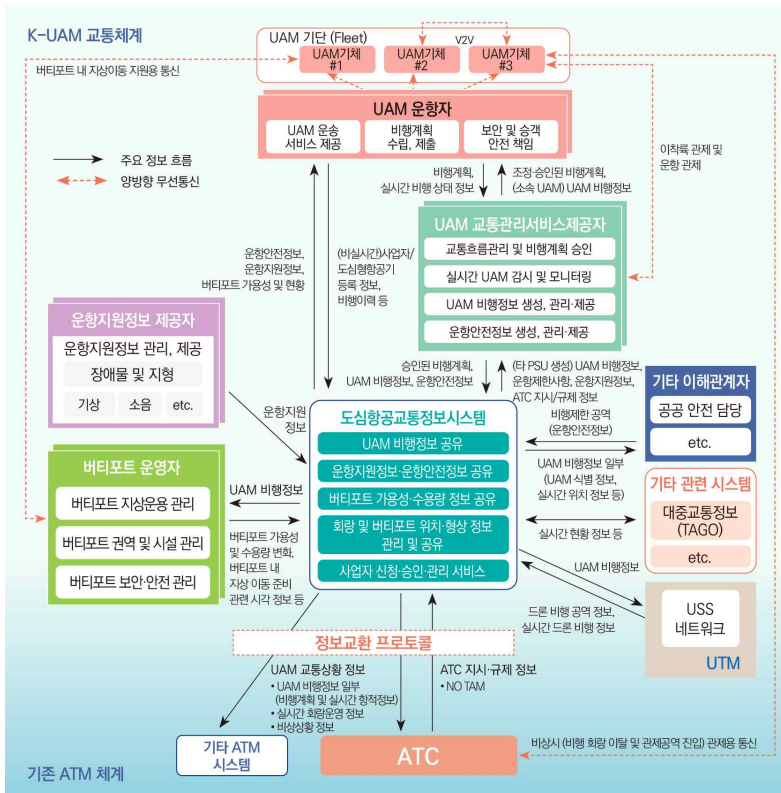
K-UAM 교통체계

UAM 기단 (Fleet)
V2V
UAM기체 #1
UAM기체 #2
UAM기체 #3

버티포트 내 지상이동 지원용 통신

UAM 운항자
UAM 운송 서비스 제공
비행계획 수립, 제출
보안 및 승객 안전 책임

주요 정보 흐름
양방향 무선통신

이착륙 관제 및 운항 관제

비행계획, 실시간 비행 상태 정보
조정 승인된 비행계획, (소속 UAM) UAM 비행정보

UAM 교통관리서비스제공자
교통흐름관리 및 비행계획 승인
실시간 UAM 감시 및 모니터링
UAM 비행정보 생성, 관리·제공
운항안전정보 생성, 관리·제공

운항안전정보, 운항지원정보, 버티포트 가용성 및 현황
(비실시간)사업자/도심형항공기 등록 정보, 비행이력 등

운항지원정보 제공자
운항지원정보 관리, 제공
장애물 및 지형
기상
소음
etc.

승인된 비행계획, UAM 비행정보, 운항안전정보
(타 PSU 생성) UAM 비행정보, 운항제한사항, 운항지원정보, ATC 지시/규제 정보

운항지원 정보

도심항공교통정보시스템
UAM 비행정보 공유
운항지원정보·운항안전정보 공유
버티포트 가용성·수용량 정보 공유
회랑 및 버티포트 위치·형상 정보 관리 및 공유
사업자 신청·승인·관리 서비스

기타 이해관계자
공공 안전 담당
etc.

비행제한 공역 (운항안전정보)
UAM 비행정보 일부 (UAM 식별 정보, 실시간 위치 정보 등)
실시간 현황 정보 등

기타 관련 시스템
대중교통정보 (TAGO)
etc.

버티포트 운영자
버티포트 지상운용 관리
버티포트 권역 및 시설 관리
버티포트 보안·안전 관리

UAM 비행정보
버티포트 가용성 및 수용량 변화, 버티포트 내 지상 이동 준비 관련 시각 정보 등

UAM 비행정보
드론 비행 공역 정보, 실시간 드론 비행 정보

USS 네트워크
UTM

정보교환 프로토콜

UAM 교통상황 정보
• UAM 비행정보 일부 (비행계획 및 실시간 항적정보)
• 실시간 회랑운영 정보
• 비상상황 정보

ATC 지시·규제 정보
• NO TAM

기타 ATM 시스템
ATC
비상시 (비행 회랑 이탈 및 관제공역 진입) 관제용 통신

기존 ATM 체계